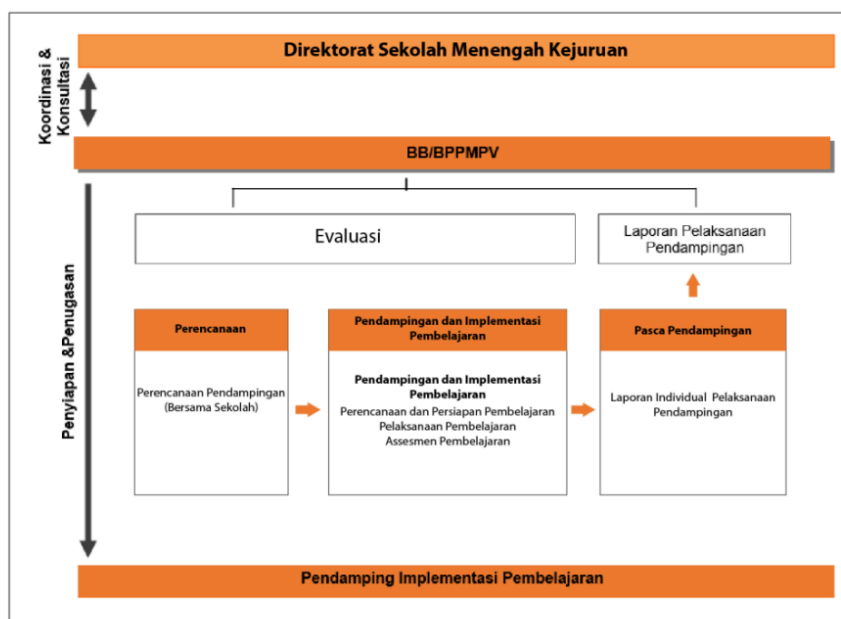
Direktorat Sekolah Menengah Kejuruan

Koordinasi & Konsultasi

BB/BPPMPV

Penyiapan &Penugasan

Evaluasi

Laporan Pelaksanaan Pendampingan

Perencanaan

Perencanaan Pendampingan (Bersama Sekolah)

Pendampingan dan Implementasi Pembelajaran

Pendampingan dan Implementasi Pembelajaran
Perencanaan dan Persiapan Pembelajaran
Pelaksanaan Pembelajaran
Assesmen Pembelajaran

Pasca Pendampingan

Laporan Individual Pelaksanaan Pendampingan

Pendamping Implementasi Pembelajaran